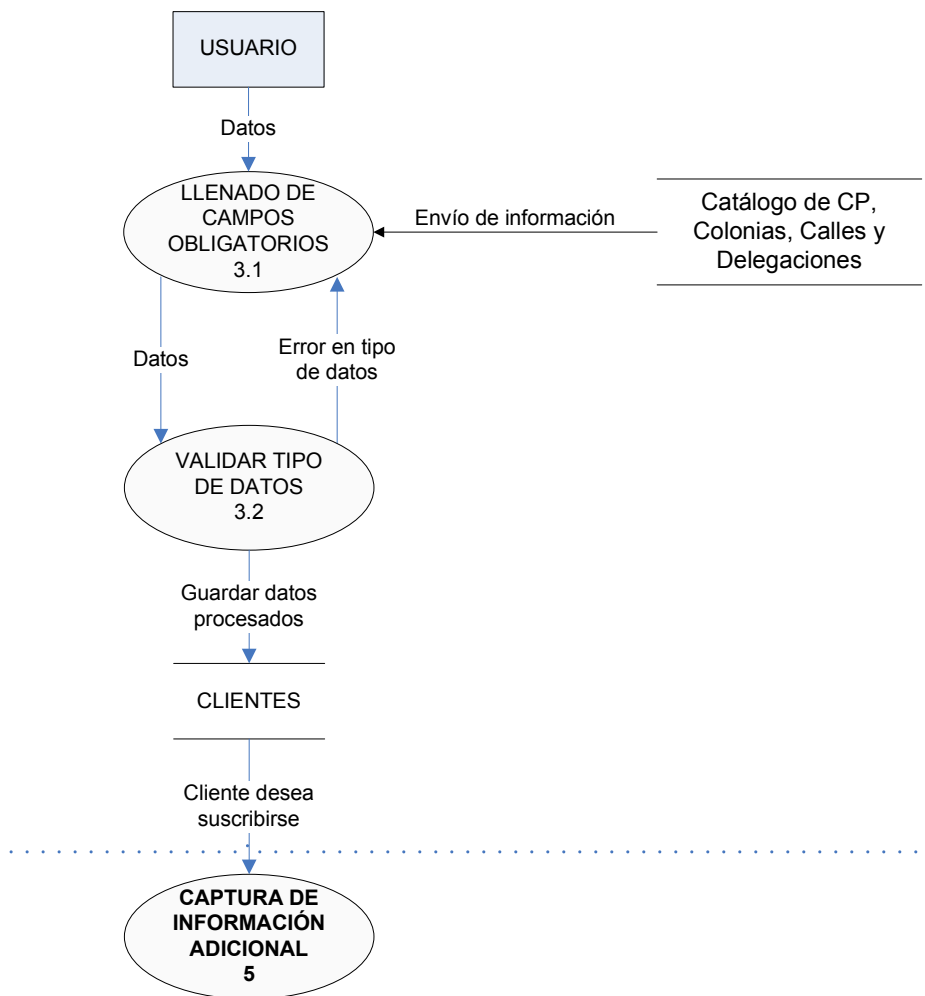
USUARIO

Datos

LLENADO DE CAMPOS OBLIGATORIOS
3.1

Envío de información

Catálogo de CP, Colonias, Calles y Delegaciones

Datos

Error en tipo de datos

VALIDAR TIPO DE DATOS
3.2

Guardar datos procesados

CLIENTES

Cliente desea suscribirse

CAPTURA DE INFORMACIÓN ADICIONAL
5